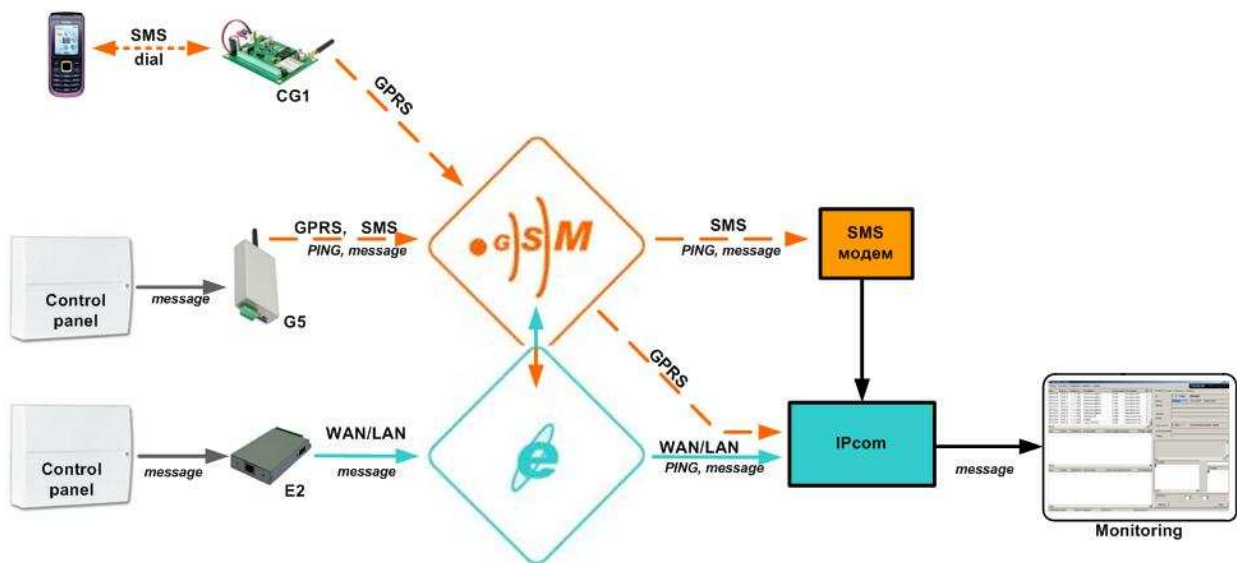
SMS
dial

CG1

GPRS

GPRS, SMS
PING, message

Control panel

message

G5

GSM

SMS
PING, message

SMS
модем

GPRS

Control panel

message

E2

WAN/LAN
message

e

WAN/LAN
PING, message

IPcom

message

Monitoring